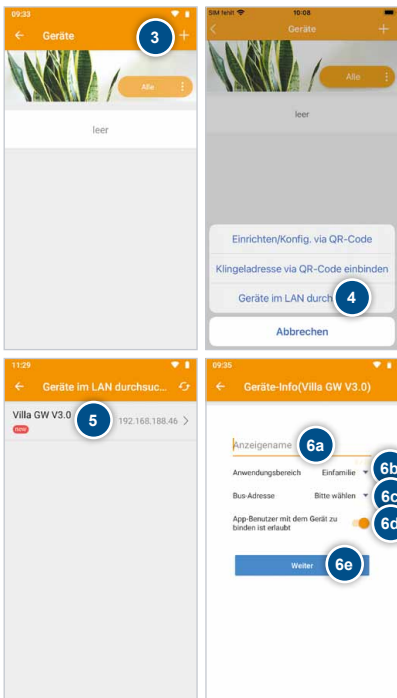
09:33
← Geräte
3
+
Alle
leer

SIM fehlt
10:08
Geräte
+
Alle
leer
Einrichten/Konfig. via QR-Code
Klingeladresse via QR-Code einbinden
Geräte im LAN durch
4
Abbrechen

11:29
← Geräte im LAN durchsuc...
Villa GW V3.0
new
5
192.168.188.46 >

09:35
← Geräte-Info(Villa GW V3.0)
Anzeigename
6a
Anwendungsbereich Einfamilie
6b
Bus-Adresse Bitte wählen
6c
App-Benutzer mit dem Gerät zu binden ist erlaubt
6d
Weiter
6e